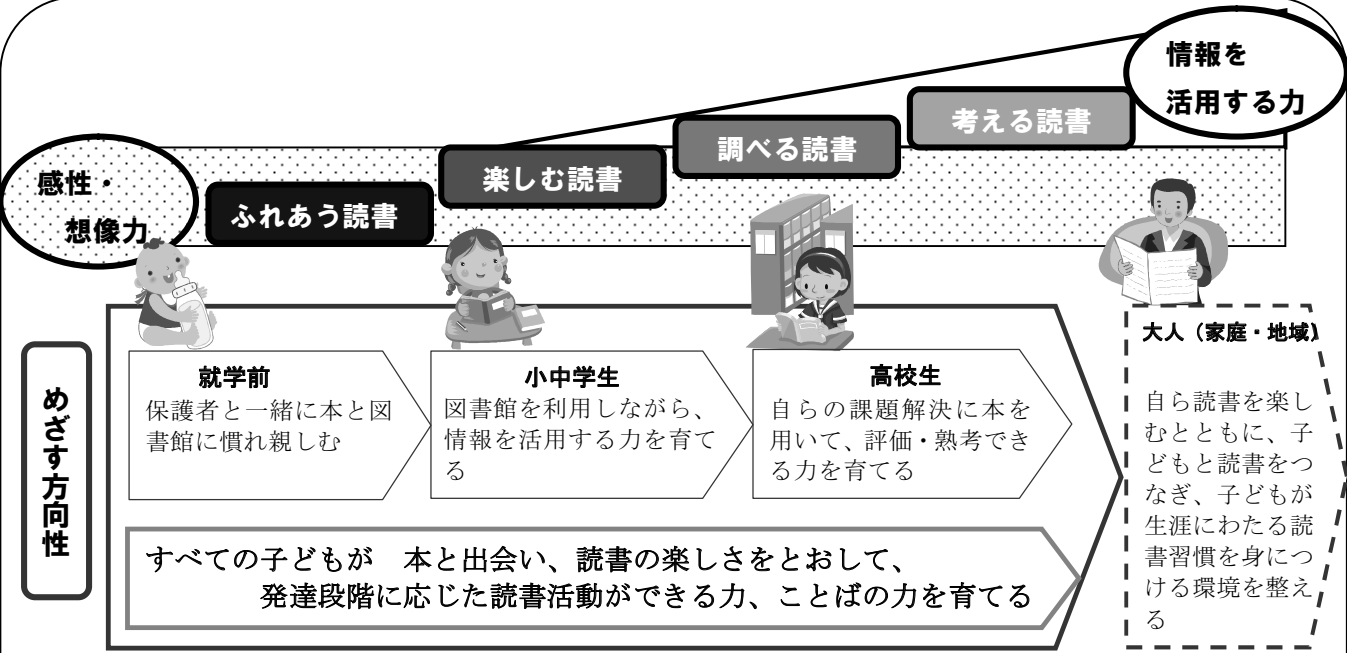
情報を
活用する力

考える読書

調べる読書

楽しむ読書

ふれあう読書

感性・
想像力

めざす方向性

就学前
保護者と一緒に本と図書館に慣れ親しむ

小中学生
図書館を利用しながら、情報を活用する力を育てる

高校生
自らの課題解決に本を用いて、評価・熟考できる力を育てる

大人（家庭・地域）
自ら読書を楽しむとともに、子どもと読書をつなぎ、子どもが生涯にわたる読書習慣を身につける環境を整える

すべての子どもが　本と出会い、読書の楽しさをとおして、
発達段階に応じた読書活動ができる力、ことばの力を育てる